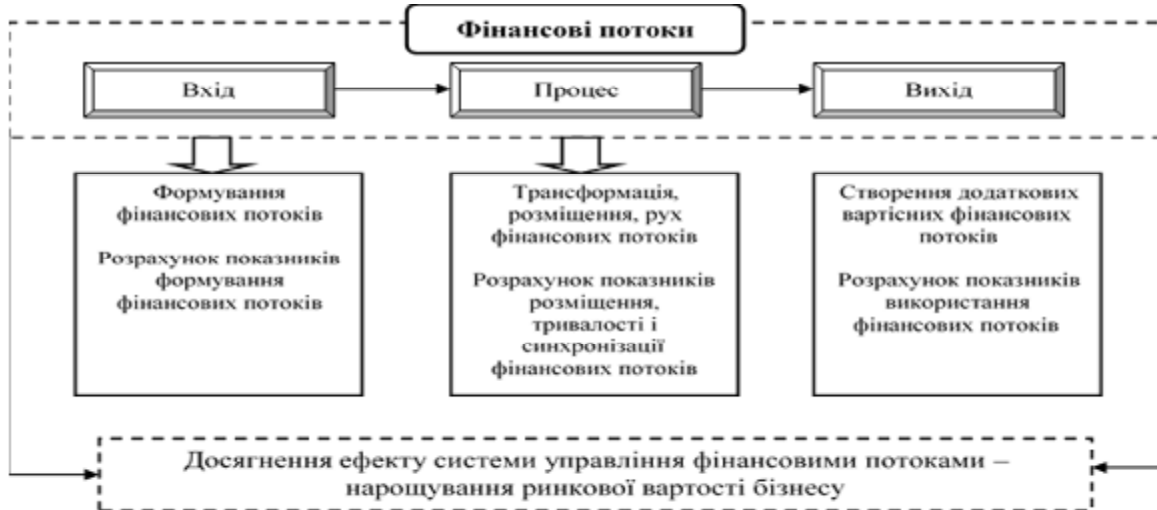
Фінансові потоки

Вхід

Процес

Вихід

Формування фінансових потоків

Розрахунок показників формування фінансових потоків

Трансформація, розміщення, рух фінансових потоків

Розрахунок показників розміщення, тривалості і синхронізації фінансових потоків

Створення додаткових вартісних фінансових потоків

Розрахунок показників використання фінансових потоків

Досягнення ефекту системи управління фінансовими потоками – нарощування ринкової вартості бізнесу